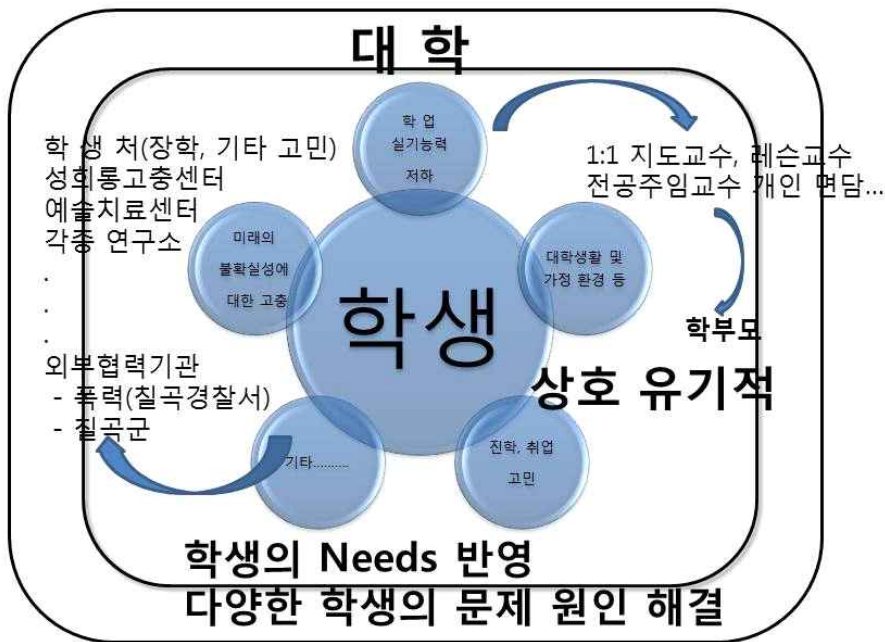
대 학

학 업 실기능력 저하

1:1 지도교수, 레슨교수 전공주임교수 개인 면담...

학 생 처(장학, 기타 고민)
성희롱고충센터
예술치료센터
각종 연구소
.
.
.
외부협력기관
- 폭력(칠곡경찰서)
- 칠곡군

미래의 불확실성에 대한 고충

대학생활 및 가정 환경 등

학생

학부모

상호 유기적

기타.........

진학, 취업 고민

학생의 Needs 반영
다양한 학생의 문제 원인 해결